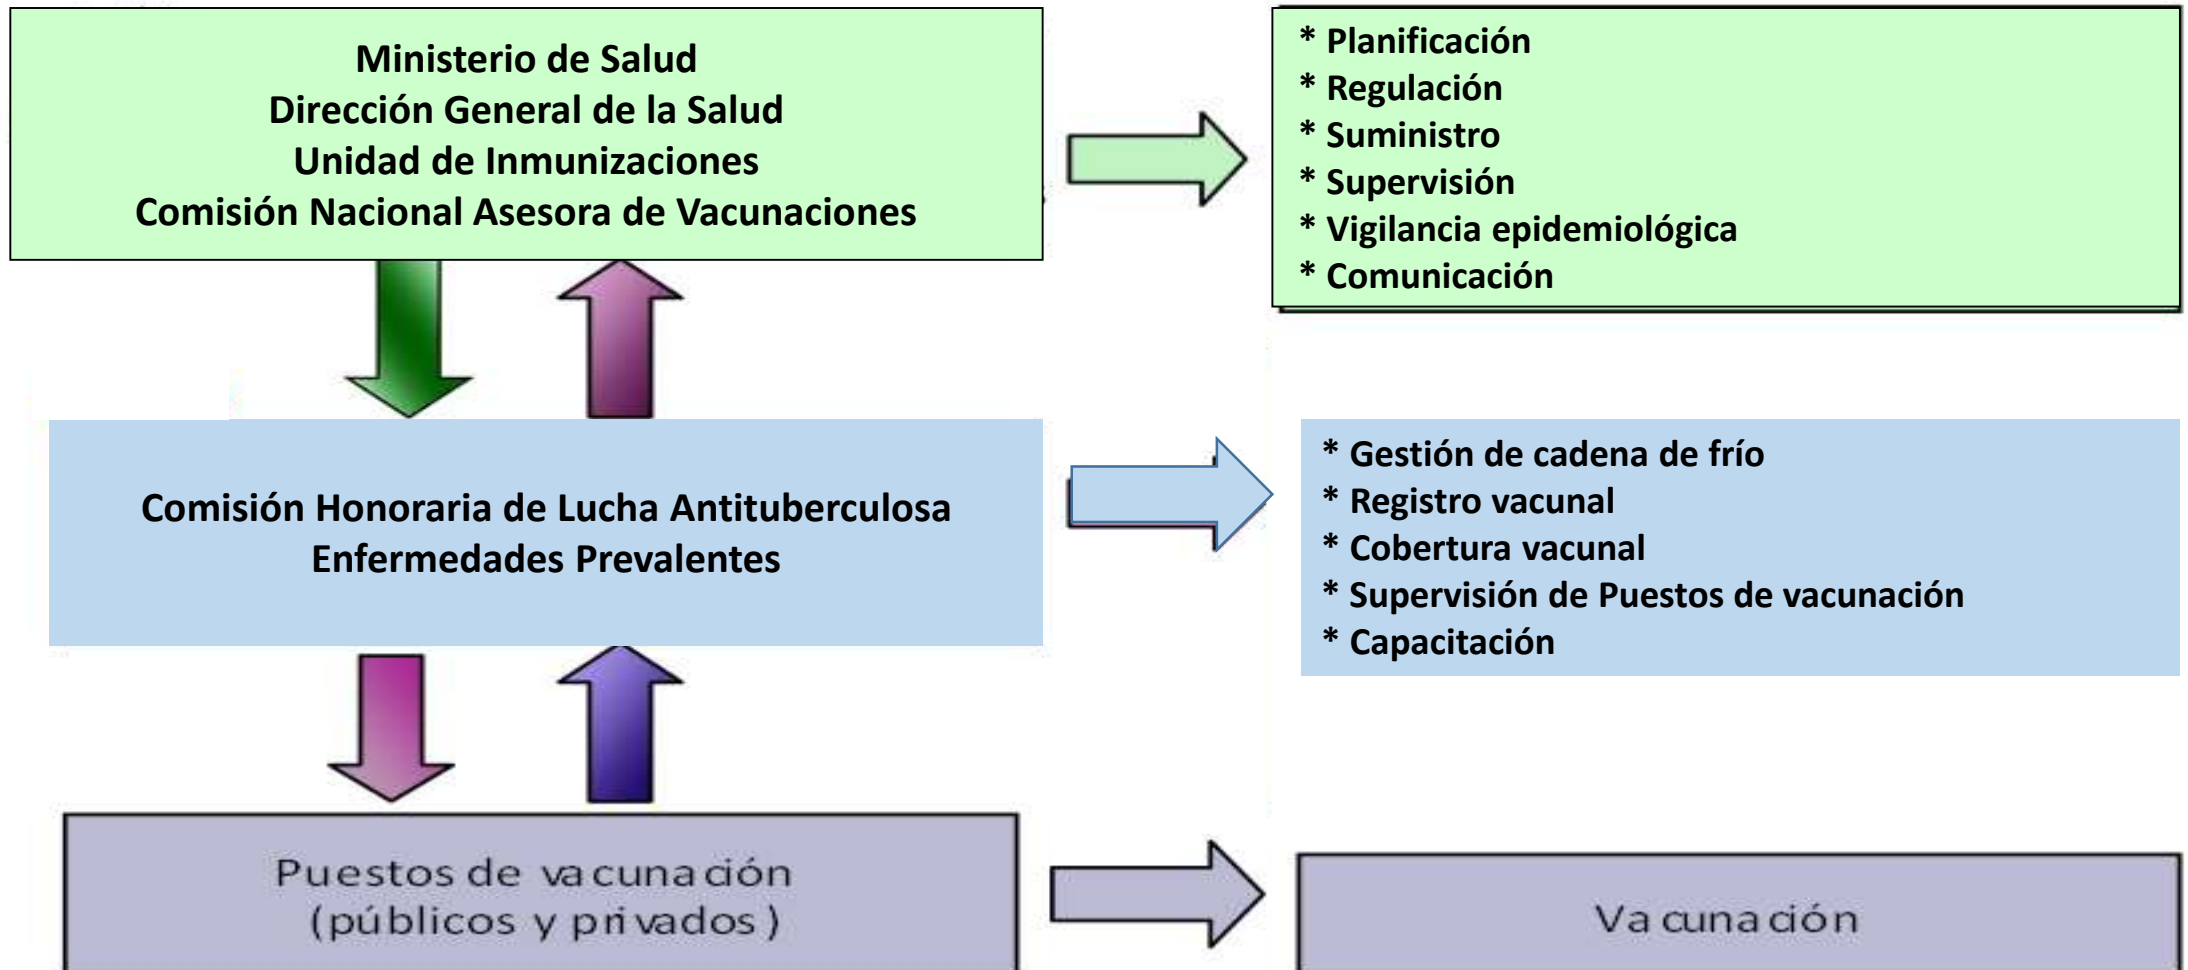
Ministerio de Salud
Dirección General de la Salud
Unidad de Inmunizaciones
Comisión Nacional Asesora de Vacunaciones

* Planificación
* Regulación
* Suministro
* Supervisión
* Vigilancia epidemiológica
* Comunicación

Comisión Honoraria de Lucha Antituberculosa
Enfermedades Prevalentes

* Gestión de cadena de frío
* Registro vacunal
* Cobertura vacunal
* Supervisión de Puestos de vacunación
* Capacitación

Puestos de vacunación
(públicos y privados)

Vacunación